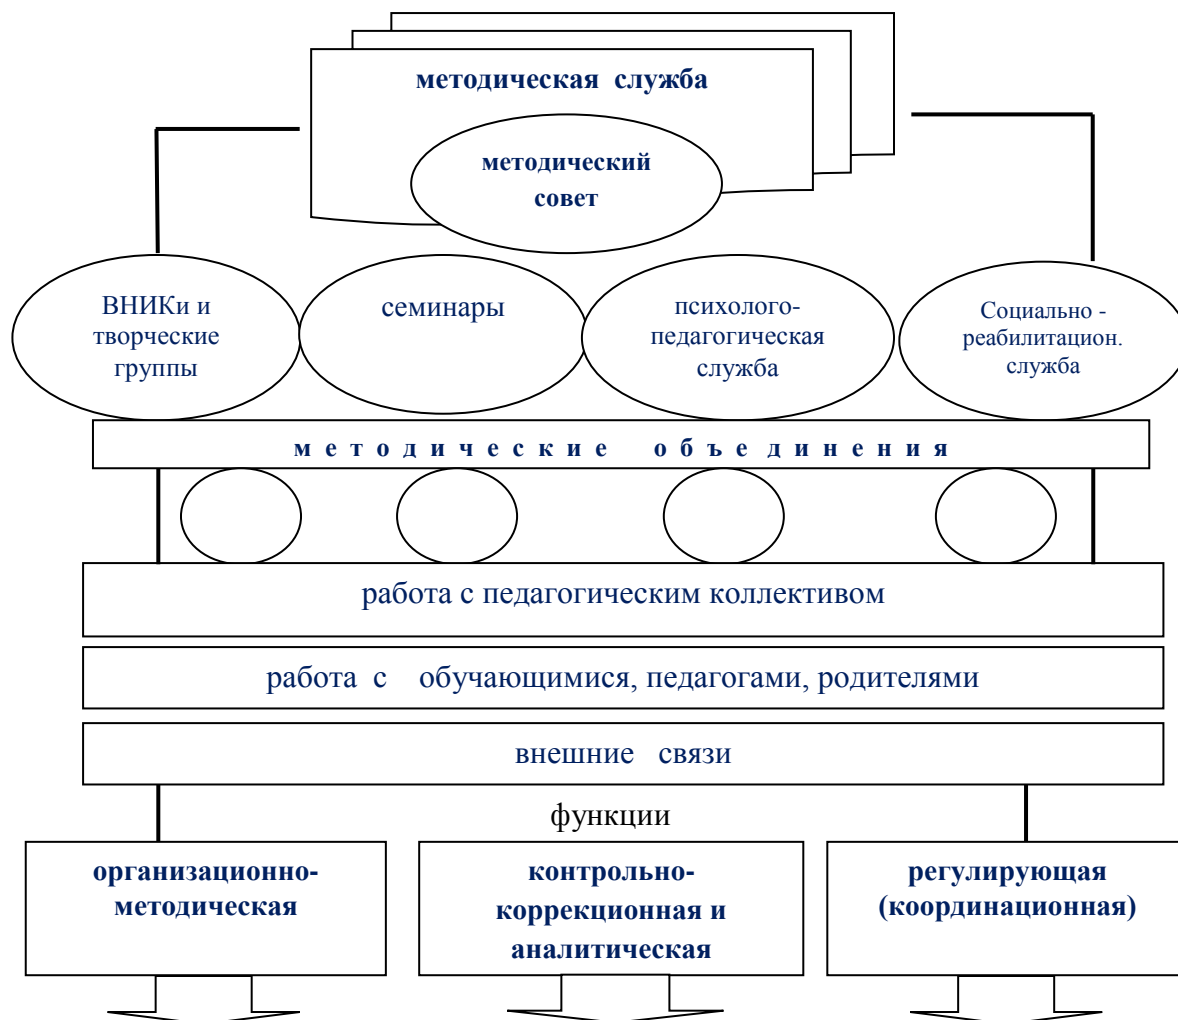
методическая служба

методический совет

ВНИКи и творческие группы

семинары

психолого-педагогическая служба

Социально - реабилитацион. служба

методические объединения

работа с педагогическим коллективом

работа с обучающимися, педагогами, родителями

внешние связи

функции

организационно-методическая

контрольно-коррекционная и аналитическая

регулирующая (координационная)